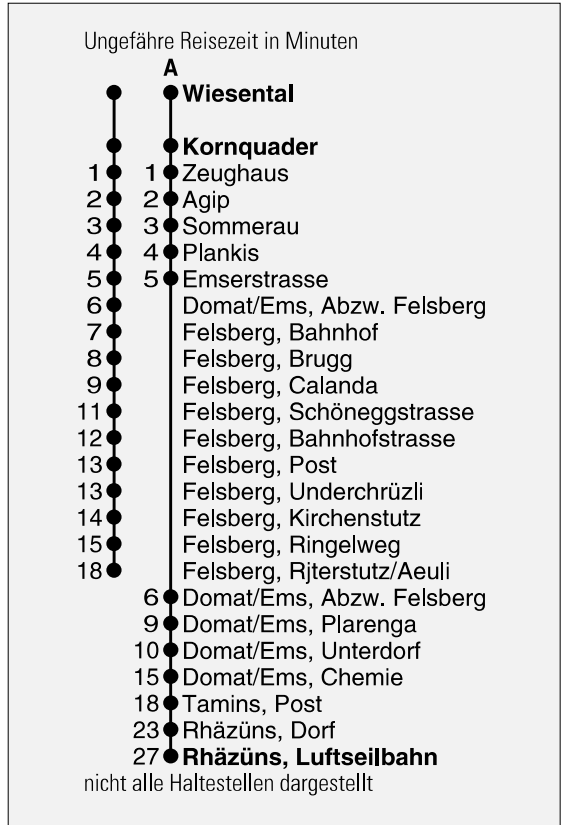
Ungefähre Reisezeit in Minuten

A

Wiesental

Kornquader

| | | |
|---|---|---|
| 1 | 1 | Zeughaus |
| 2 | 2 | Agip |
| 3 | 3 | Sommerau |
| 4 | 4 | Plankis |
| 5 | 5 | Emserstrasse |
| 6 | | Domat/Ems, Abzw. Felsberg |
| 7 | | Felsberg, Bahnhof |
| 8 | | Felsberg, Brugg |
| 9 | | Felsberg, Calanda |
| 11 | | Felsberg, Schöneggstrasse |
| 12 | | Felsberg, Bahnhofstrasse |
| 13 | | Felsberg, Post |
| 13 | | Felsberg, Underchrüzli |
| 14 | | Felsberg, Kirchenstutz |
| 15 | | Felsberg, Ringelweg |
| 18 | | Felsberg, Rjterstutz/Aeuli |
| | 6 | Domat/Ems, Abzw. Felsberg |
| | 9 | Domat/Ems, Plarenga |
| | 10 | Domat/Ems, Unterdorf |
| | 15 | Domat/Ems, Chemie |
| | 18 | Tamins, Post |
| | 23 | Rhäzüns, Dorf |
| | 27 | Rhäzüns, Luftseilbahn |

nicht alle Haltestellen dargestellt